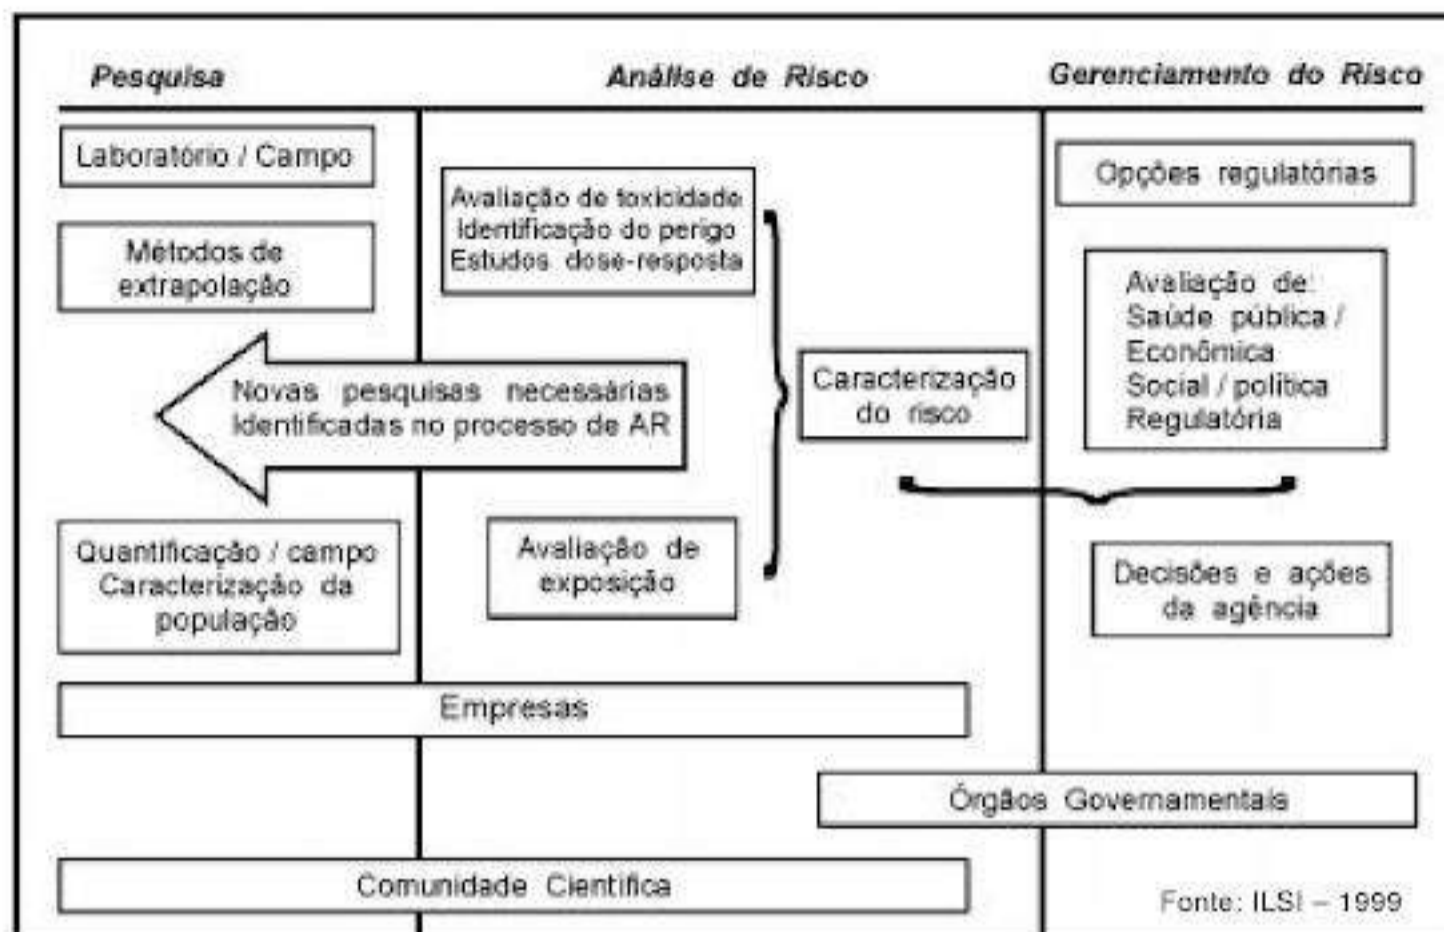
Pesquisa

Análise de Risco

Gerenciamento do Risco

Laboratório / Campo

Métodos de extrapolação

Avaliação de toxicidade
Identificação do perigo
Estudos dose-resposta

Opções regulatórias

Avaliação de:
Saúde pública /
Econômica
Social / política
Regulatória

Novas pesquisas necessárias identificadas no processo de AR

Caracterização do risco

Quantificação / campo
Caracterização da população

Avaliação de exposição

Decisões e ações da agência

Empresas

Órgãos Governamentais

Comunidade Científica

Fonte: ILSI – 1999